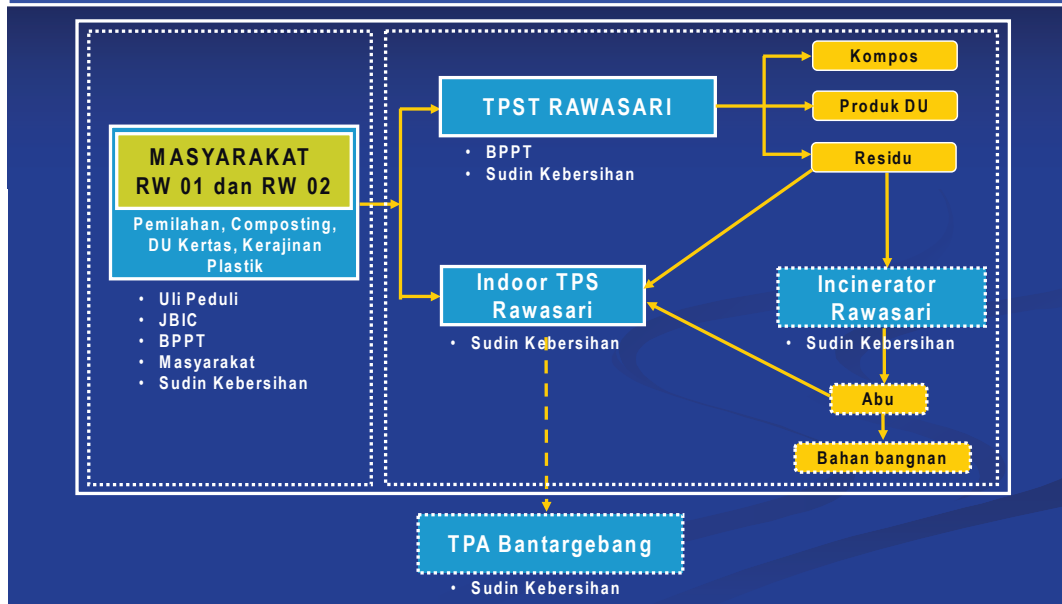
MASYARAKAT
RW 01 dan RW 02

Pemilahan, Composting, DU Kertas, Kerajinan Plastik

• Uli Peduli
• JBIC
• BPPT
• Masyarakat
• Sudin Kebersihan

TPST RAWASARI

• BPPT
• Sudin Kebersihan

Kompos

Produk DU

Residu

Indoor TPS Rawasari

• Sudin Kebersihan

Incinerator Rawasari

• Sudin Kebersihan

Abu

Bahan bangnan

TPA Bantargebang

• Sudin Kebersihan